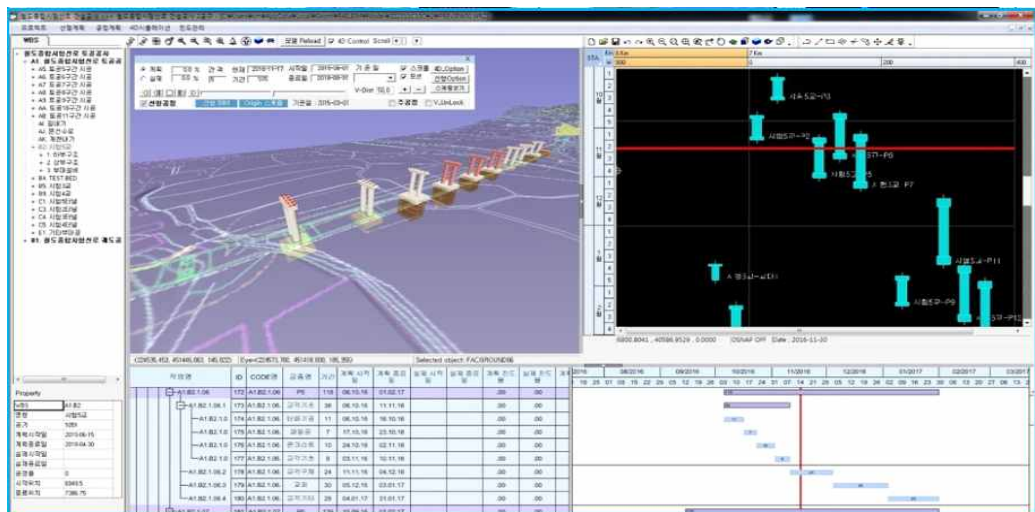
WBS

Reload 4D Control Scroll

4D Option
선형 Option

V.Dist 10.0

신분강계 Origin 기준일 2015-03-01

주경점 V.UnLock

(20635.453, 40446.063, 145.022) Eye=(20871.760, 40418.000, 185.350) Selected object: FACGROUND86

Property

| | |
|---|---|
| 코드 | A1.B2 |
| 명칭 | 시험도로 |
| 공기 | 1051 |
| 계획시작일 | 2015-06-15 |
| 계획종료일 | 2018-04-30 |
| 실제시작일 | |
| 실제종료일 | |
| 공정률 | 0 |
| 시작위치 | 6349.5 |
| 종료위치 | 7386.75 |

| 작업명 | ID | CODE명 | 공종명 | 기간 | 계획 시작일 | 계획 종료일 |
|---|---|---|---|---|---|---|
| A1.B2.1.06 | 172 | A1.B2.1.06 | P6 | 118 | 06.10.16 | 01.02.17 |
| A1.B2.1.06.1 | 173 | A1.B2.1.06 | | 36 | 06.10.16 | 11.11.16 |
| A1.B2.1.0 | 174 | A1.B2.1.06 | | 11 | 06.10.16 | 16.10.16 |
| A1.B2.1.0 | 175 | A1.B2.1.06 | | 7 | 17.10.16 | 23.10.16 |
| A1.B2.1.0 | 176 | A1.B2.1.06 | | 10 | 24.10.16 | 02.11.16 |
| A1.B2.1.0 | 177 | A1.B2.1.06 | | 9 | 03.11.16 | 10.11.16 |
| A1.B2.1.06.2 | 178 | A1.B2.1.06 | | 24 | 11.11.16 | 04.12.16 |
| A1.B2.1.06.3 | 179 | A1.B2.1.06 | | 30 | 05.12.16 | 03.01.17 |
| A1.B2.1.06.4 | 180 | A1.B2.1.06 | | 29 | 04.01.17 | 01.01.17 |

08/2016 09/2016 10/2016 11/2016 12/2016 01/2017 02/2017

6800.8041, 40598.8529, 0.0000 OSNAP OFF Date : 2016-11-20

100 200 400